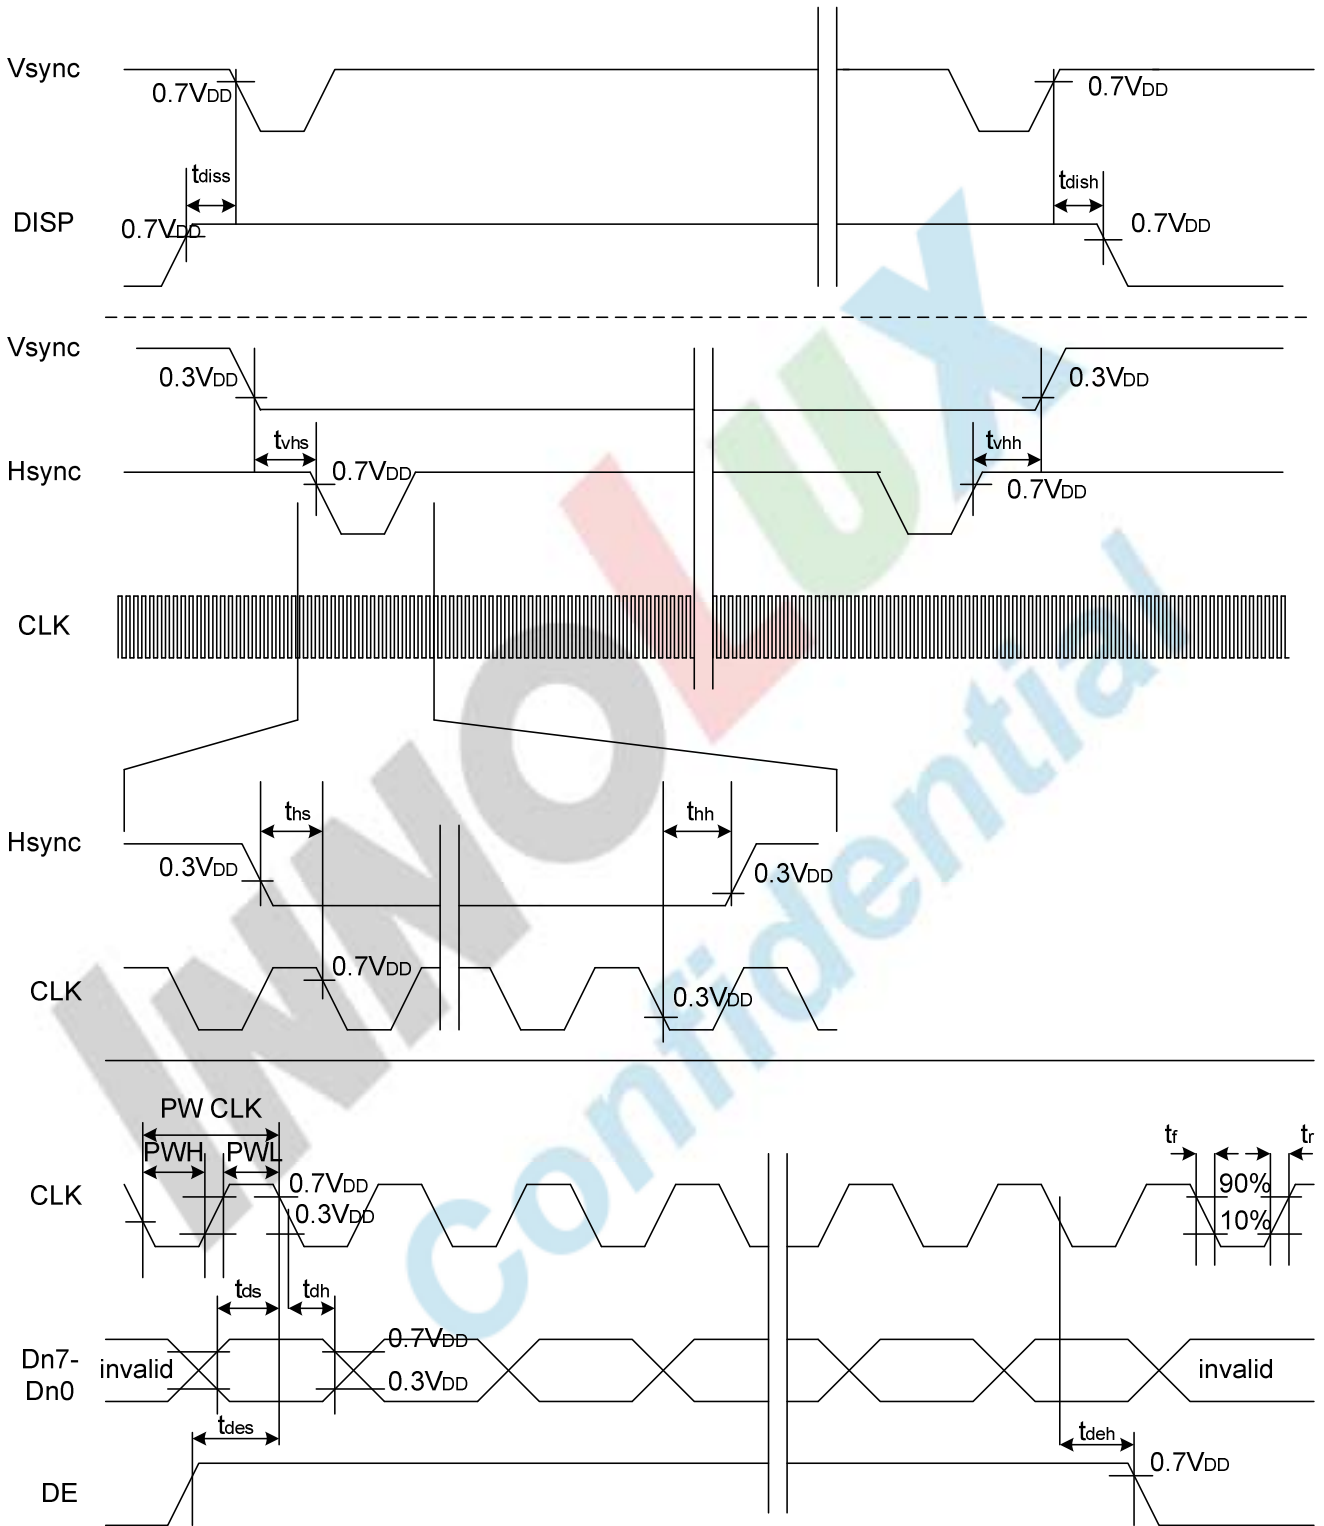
Vsync
0.7V$_{DD}$
0.7V$_{DD}$
t$_{diss}$
t$_{dish}$
DISP
0.7V$_{DD}$
0.7V$_{DD}$

Vsync
0.3V$_{DD}$
0.3V$_{DD}$
t$_{vhs}$
t$_{vhh}$
Hsync
0.7V$_{DD}$
0.7V$_{DD}$
CLK

Hsync
t$_{hs}$
t$_{hh}$
0.3V$_{DD}$
0.3V$_{DD}$
CLK
0.7V$_{DD}$
0.3V$_{DD}$

PW CLK
PWH
PWL
t$_{f}$
t$_{r}$
CLK
0.7V$_{DD}$
0.3V$_{DD}$
90%
10%
t$_{ds}$
t$_{dh}$
Dn7-
Dn0
invalid
0.7V$_{DD}$
0.3V$_{DD}$
invalid
t$_{des}$
t$_{deh}$
0.7V$_{DD}$
DE

INNOLUX
Confidential